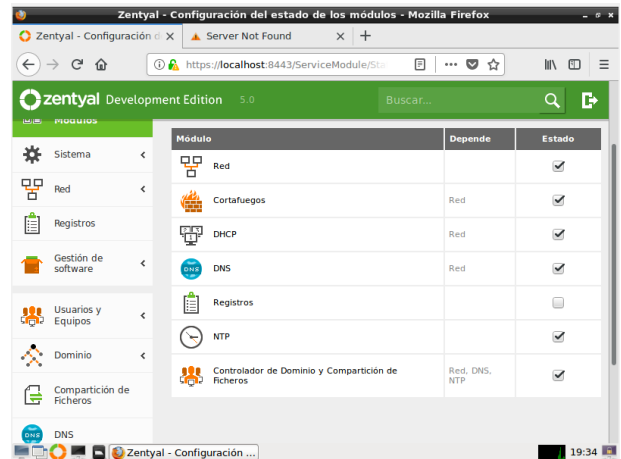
Zentyal - Configuración del estado de los módulos - Mozilla Firefox

Zentyal - Configuración d ×
Server Not Found ×
+

https://localhost:8443/ServiceModule/Sta

zentyal Development Edition 5.0
Buscar...

Módulos
Sistema
Red
Registros
Gestión de software
Usuarios y Equipos
Dominio
Compartición de Ficheros
DNS

| Módulo | Depende | Estado |
|---|---|---|
| Red | | ✓ |
| Cortafuegos | Red | ✓ |
| DHCP | Red | ✓ |
| DNS | Red | ✓ |
| Registros | | ☐ |
| NTP | | ✓ |
| Controlador de Dominio y Compartición de Ficheros | Red, DNS, NTP | ✓ |

Zentyal - Configuración ...
19:34